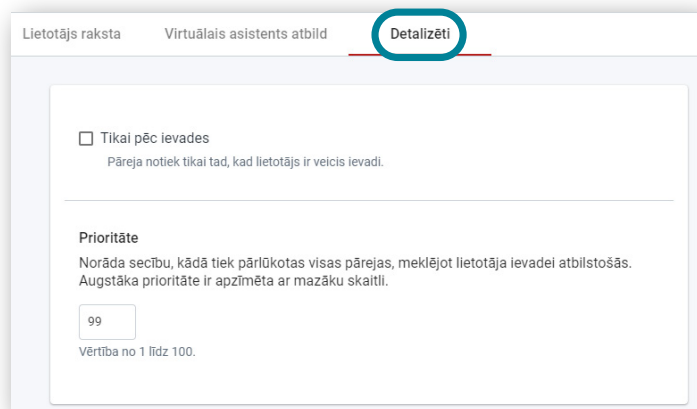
Lietotājs raksta Virtuālais asistents atbild Detalizēti

Tikai pēc ievades

Pāreja notiek tikai tad, kad lietotājs ir veicis ievadi.

Prioritāte

Norāda secību, kādā tiek pārlūkotas visas pārejas, meklējot lietotāja ievadei atbilstošās. Augstāka prioritāte ir apzīmēta ar mazāku skaitli.

99

Vērtība no 1 līdz 100.